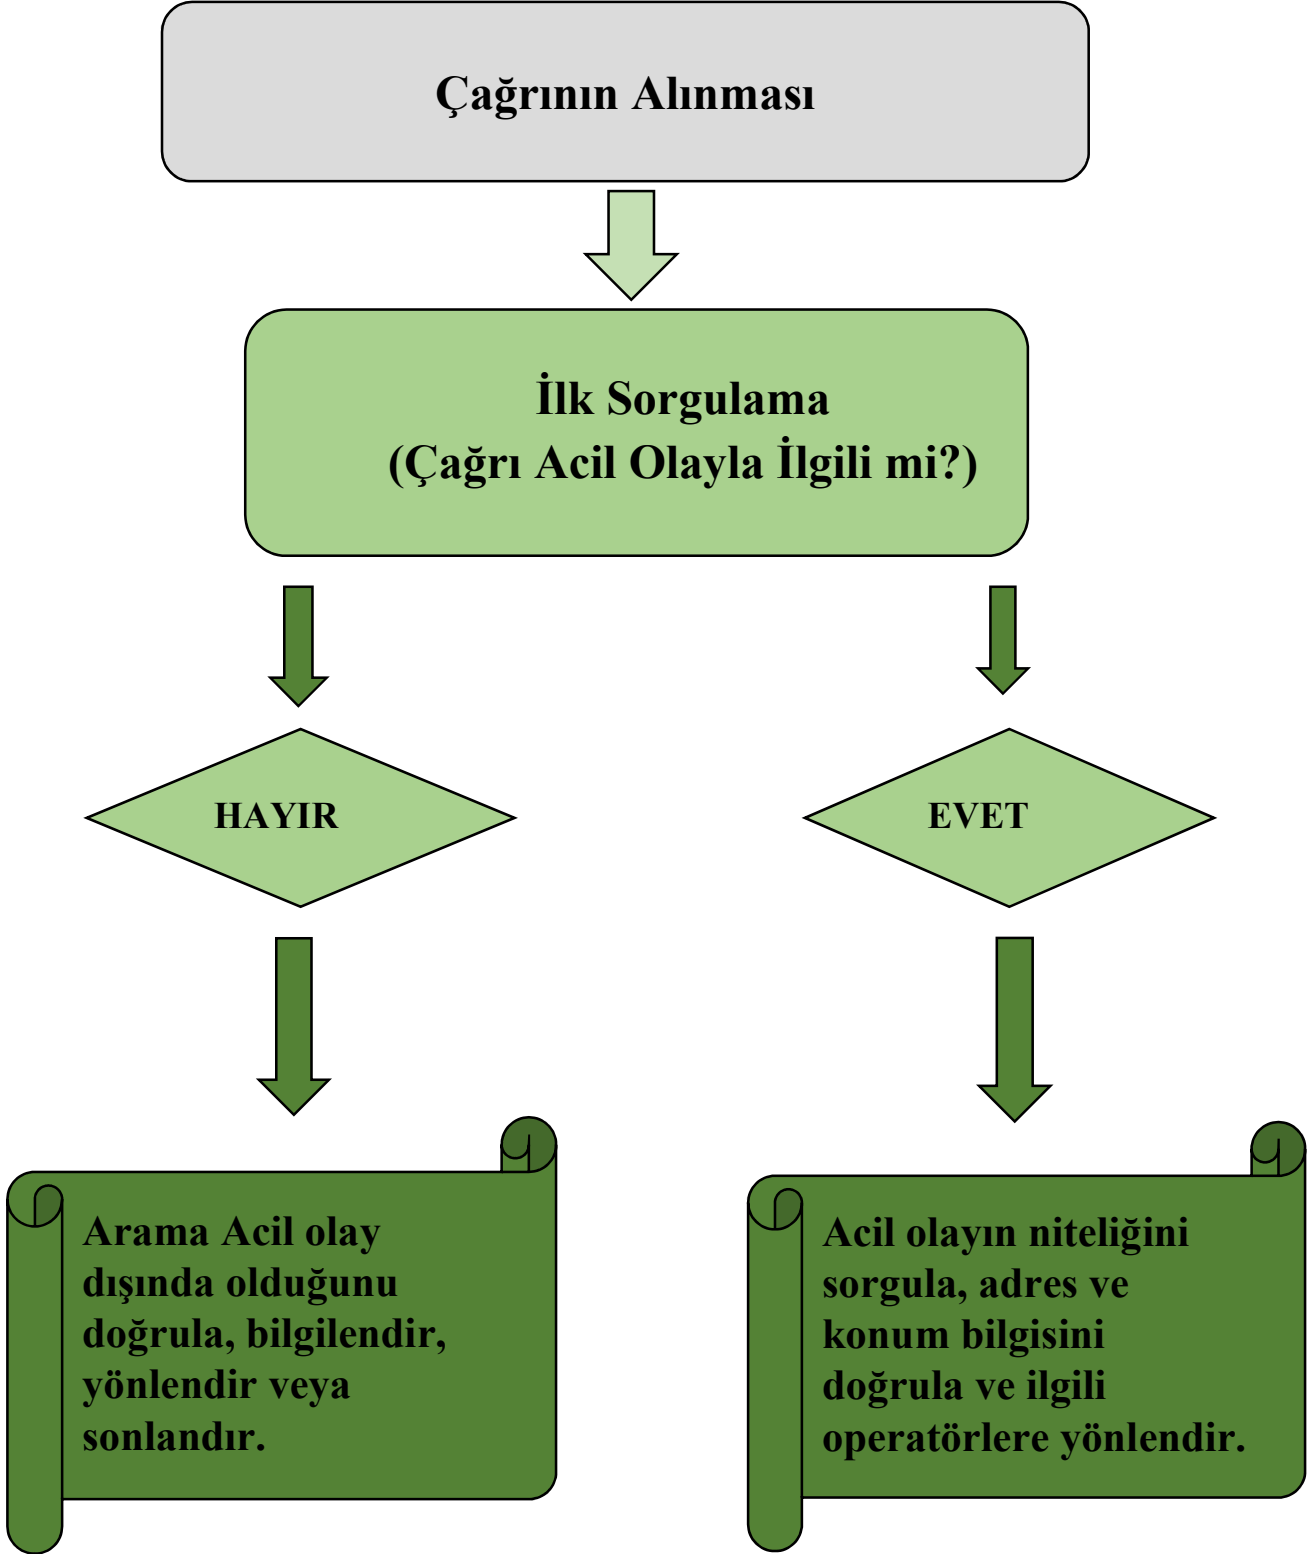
Çağrının Alınması

İlk Sorgulama
(Çağrı Acil Olayla İlgili mi?)

HAYIR

EVET

Arama Acil olay dışında olduğunu doğrula, bilgilendir, yönlendir veya sonlandır.

Acil olayın niteliğini sorgula, adres ve konum bilgisini doğrula ve ilgili operatörlere yönlendir.